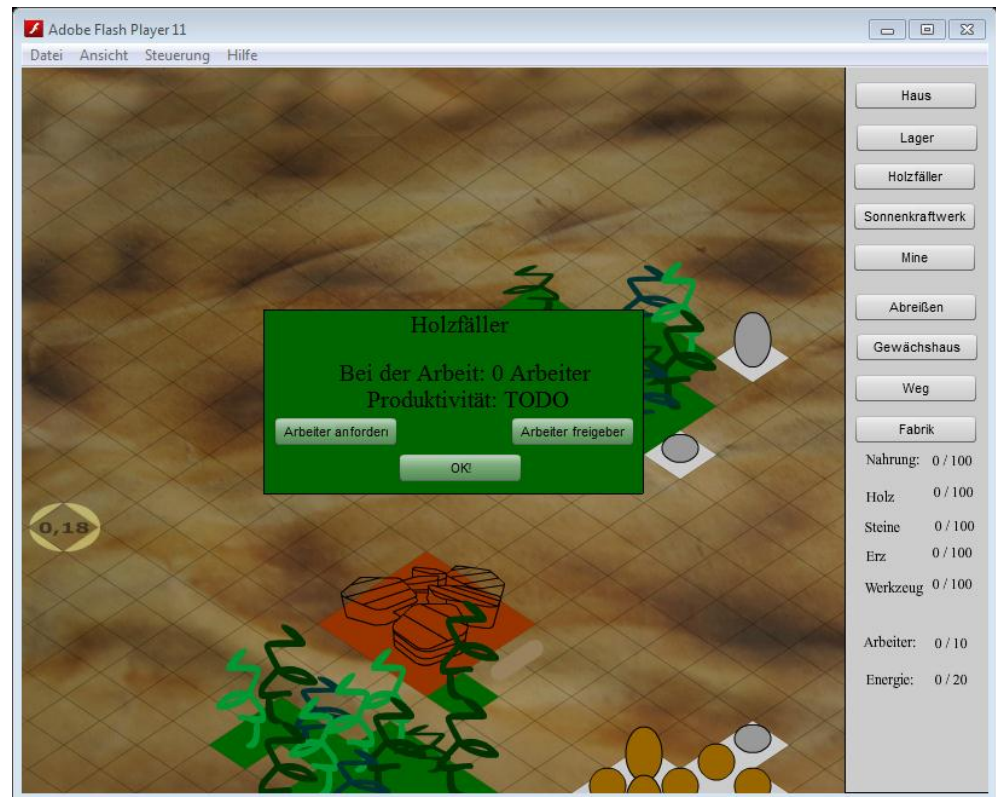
Adobe Flash Player 11

Datei Ansicht Steuerung Hilfe

Holzfäller

Bei der Arbeit: 0 Arbeiter
Produktivität: TODO

Arbeiter anforderı

Arbeiter freigeber

OK!

0,18

Haus

Lager

Holzfäller

Sonnenkraftwerk

Mine

Abreißen

Gewächshaus

Weg

Fabrik

Nahrung: 0 / 100

Holz 0 / 100

Steine 0 / 100

Erz 0 / 100

Werkzeug 0 / 100

Arbeiter: 0 / 10

Energie: 0 / 20